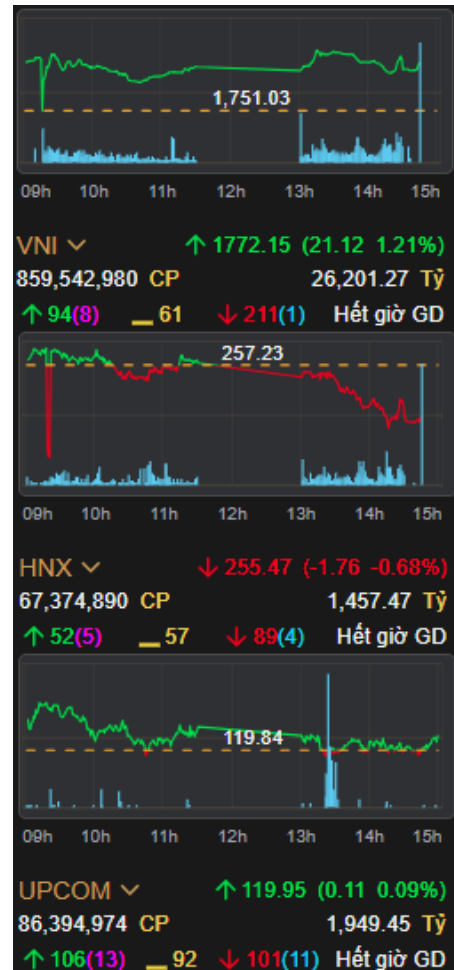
1,751.03

09h 10h 11h 12h 13h 14h 15h

VNI ↑ 1772.15 (21.12 1.21%)
859,542,980 CP 26,201.27 Tỷ
↑ 94(8) ▬ 61 ↓ 211(1) Hết giờ GD

257.23

09h 10h 11h 12h 13h 14h 15h

HNX ↓ 255.47 (-1.76 -0.68%)
67,374,890 CP 1,457.47 Tỷ
↑ 52(5) ▬ 57 ↓ 89(4) Hết giờ GD

119.84

09h 10h 11h 12h 13h 14h 15h

UPCOM ↑ 119.95 (0.11 0.09%)
86,394,974 CP 1,949.45 Tỷ
↑ 106(13) ▬ 92 ↓ 101(11) Hết giờ GD